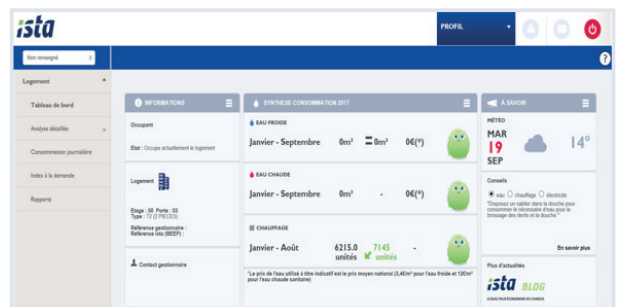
ista

PROFIL

Non renseigné

Logement

Tableau de bord

Analyse détaillée

Consommation journalière

Index à la demande

Rapports

INFORMATIONS

Occupant

Etat : Occupe actuellement le logement

Logement

Etage : 00 Porte : 02
Type : T2 (2 PIECES)

Référence gestionnaire :
Référence ista (BEEP) :

Contact gestionnaire

SYNTHESE CONSOMMATION 2017

EAU FROIDE

Janvier - Septembre 0m³ = 0m³ 0€(*)

EAU CHAUDE

Janvier - Septembre 0m³ - 0€(*)

CHAUFFAGE

Janvier - Août 6215.0 unités 7145 unités -

*Le prix de l'eau utilisé à titre indicatif est le prix moyen national (3,40m³ pour l'eau froide et 130m³ pour l'eau chaude sanitaire)

A SAVOIR

MÉTÉO

MAR
19
SEP

14°

Conseils

eau chauffage électricité

"Disposez un sablier dans la douche pour consommer le nécessaire d'eau pour le brossage des dents et la douche."

En savoir plus

Plus d'actualités

ista BLOG